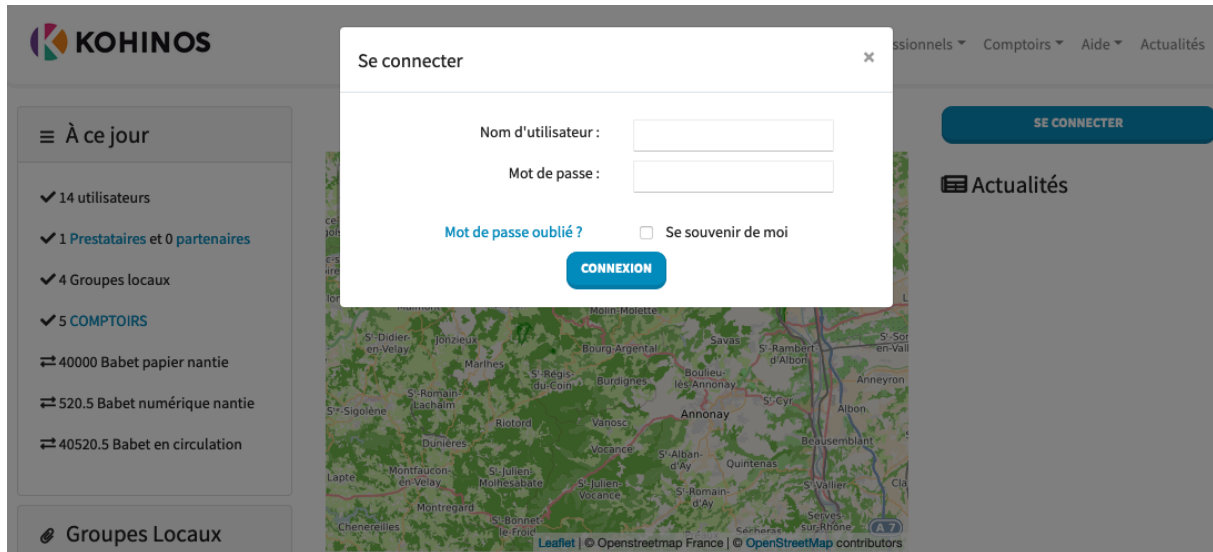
KOHINOS

ssionnels ▾ Comptoirs ▾ Aide ▾ Actualités

Se connecter ×

Nom d'utilisateur :

Mot de passe :

Mot de passe oublié ?

Se souvenir de moi

CONNEXION

≡ À ce jour

✔ 14 utilisateurs

✔ 1 Prestataires et 0 partenaires

✔ 4 Groupes locaux

✔ 5 COMPTOIRS

⇄ 40000 Babet papier nantie

⇄ 520.5 Babet numérique nantie

⇄ 40520.5 Babet en circulation

Groupes Locaux

SE CONNECTER

Actualités

Molin-Molette St-Didier-en-Velay Jonzieux Marlhes Bourg-Argental Savas St-Rambert-d'Albon St-Sor en-Vall St-Régis-du-Coin Burdignes Bouileu-lès-Annonay Anneyron St-Romain-Lachalm St-Sigolène Riotord Vanosc Annonay St-Cyr Albon Dunières Beausemblant Vocance St-Alban-d'Ay Quintenas Lapte Montfaucon-en-Velay St-Julien-Molhesabate St-Julien-Vocance St-Romain-d'Ay St-Vallier Cla Montregard St-Bonnet-le-Froid Chenereilles Sécheras Serves-sur-Rhône A7

Leaflet | © Openstreetmap France | © OpenStreetMap contributors